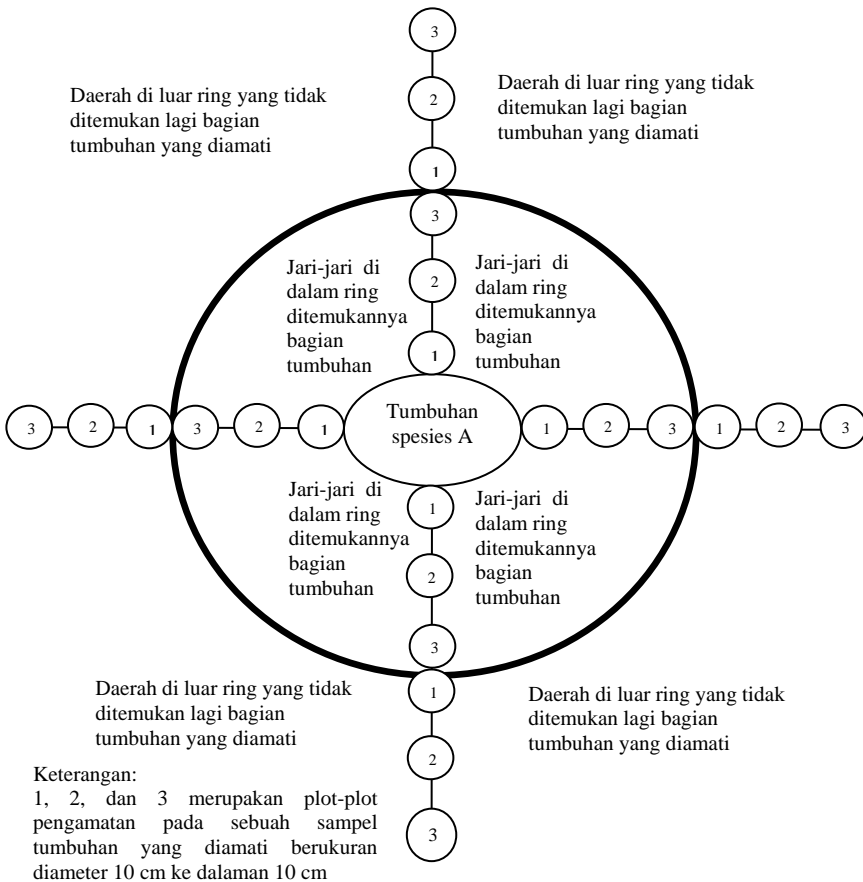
3

2

Daerah di luar ring yang tidak ditemukan lagi bagian tumbuhan yang diamati

Daerah di luar ring yang tidak ditemukan lagi bagian tumbuhan yang diamati

1

3

2

Jari-jari di dalam ring ditemukannya bagian tumbuhan

Jari-jari di dalam ring ditemukannya bagian tumbuhan

1

3 2 1 3 2 1

Tumbuhan spesies A

1 2 3 1 2 3

Jari-jari di dalam ring ditemukannya bagian tumbuhan

1

Jari-jari di dalam ring ditemukannya bagian tumbuhan

2

3

Daerah di luar ring yang tidak ditemukan lagi bagian tumbuhan yang diamati

1

Daerah di luar ring yang tidak ditemukan lagi bagian tumbuhan yang diamati

2

Keterangan:
1, 2, dan 3 merupakan plot-plot pengamatan pada sebuah sampel tumbuhan yang diamati berukuran diameter 10 cm ke dalaman 10 cm

3